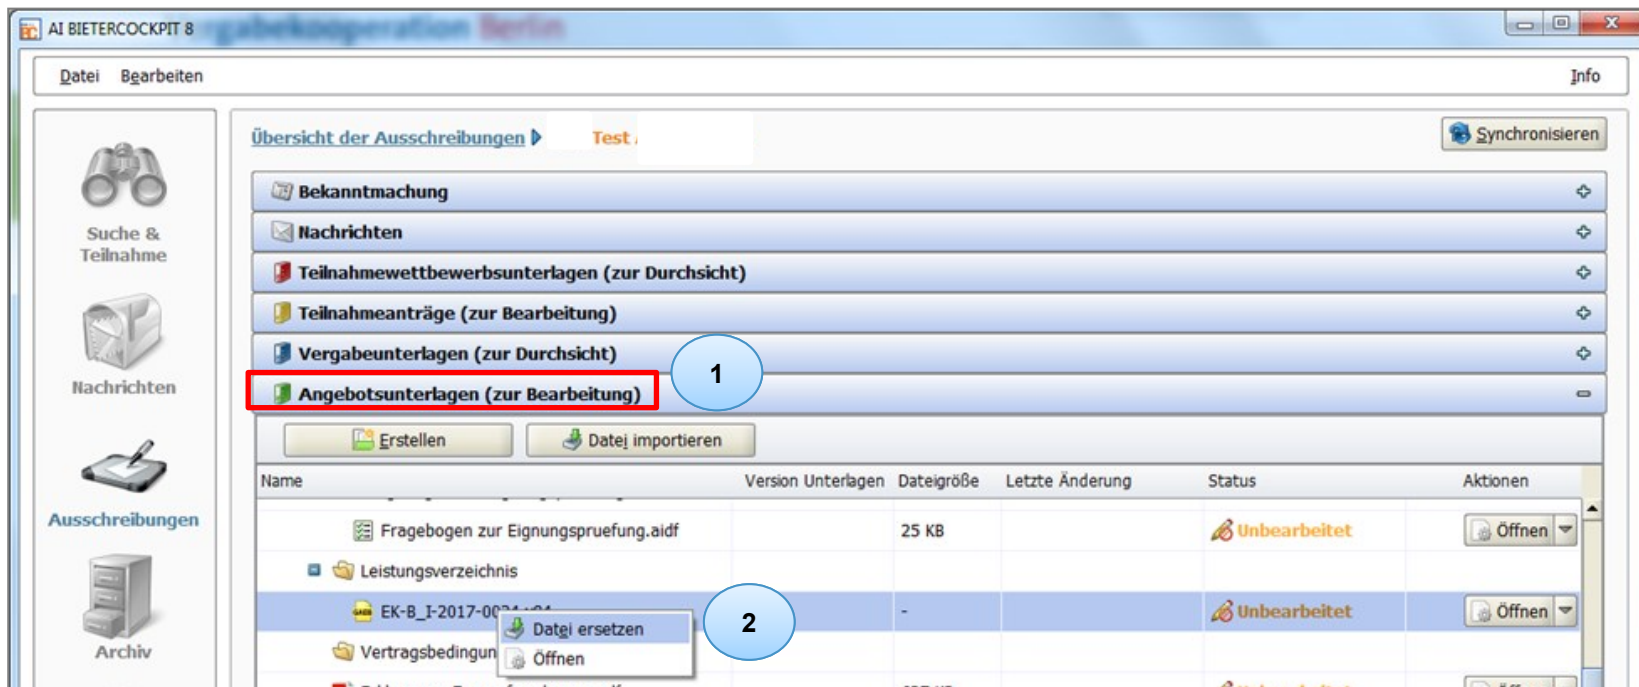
AI BIETERCOCKPIT 8 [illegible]

Datei Bearbeiten

Info

Suche & Teilnahme

Nachrichten

Ausschreibungen

Archiv

Übersicht der Ausschreibungen Test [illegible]

Synchronisieren

Bekanntmachung

Nachrichten

Teilnahmewettbewerbsunterlagen (zur Durchsicht)

Teilnahmeanträge (zur Bearbeitung)

Vergabeunterlagen (zur Durchsicht)

1

Angebotsunterlagen (zur Bearbeitung)

Erstellen

Datei importieren

| Name | Version Unterlagen | Dateigröße | Letzte Änderung | Status | Aktionen |
|---|---|---|---|---|---|
| Fragebogen zur Eignungspruefung.aidf | | 25 KB | | Unbearbeitet | Öffnen |
| Leistungsverzeichnis | | | | | |
| EK-B_I-2017-00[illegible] | | - | | Unbearbeitet | Öffnen |
| Vertragsbedingun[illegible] | | | | | |

Datei ersetzen

Öffnen

2